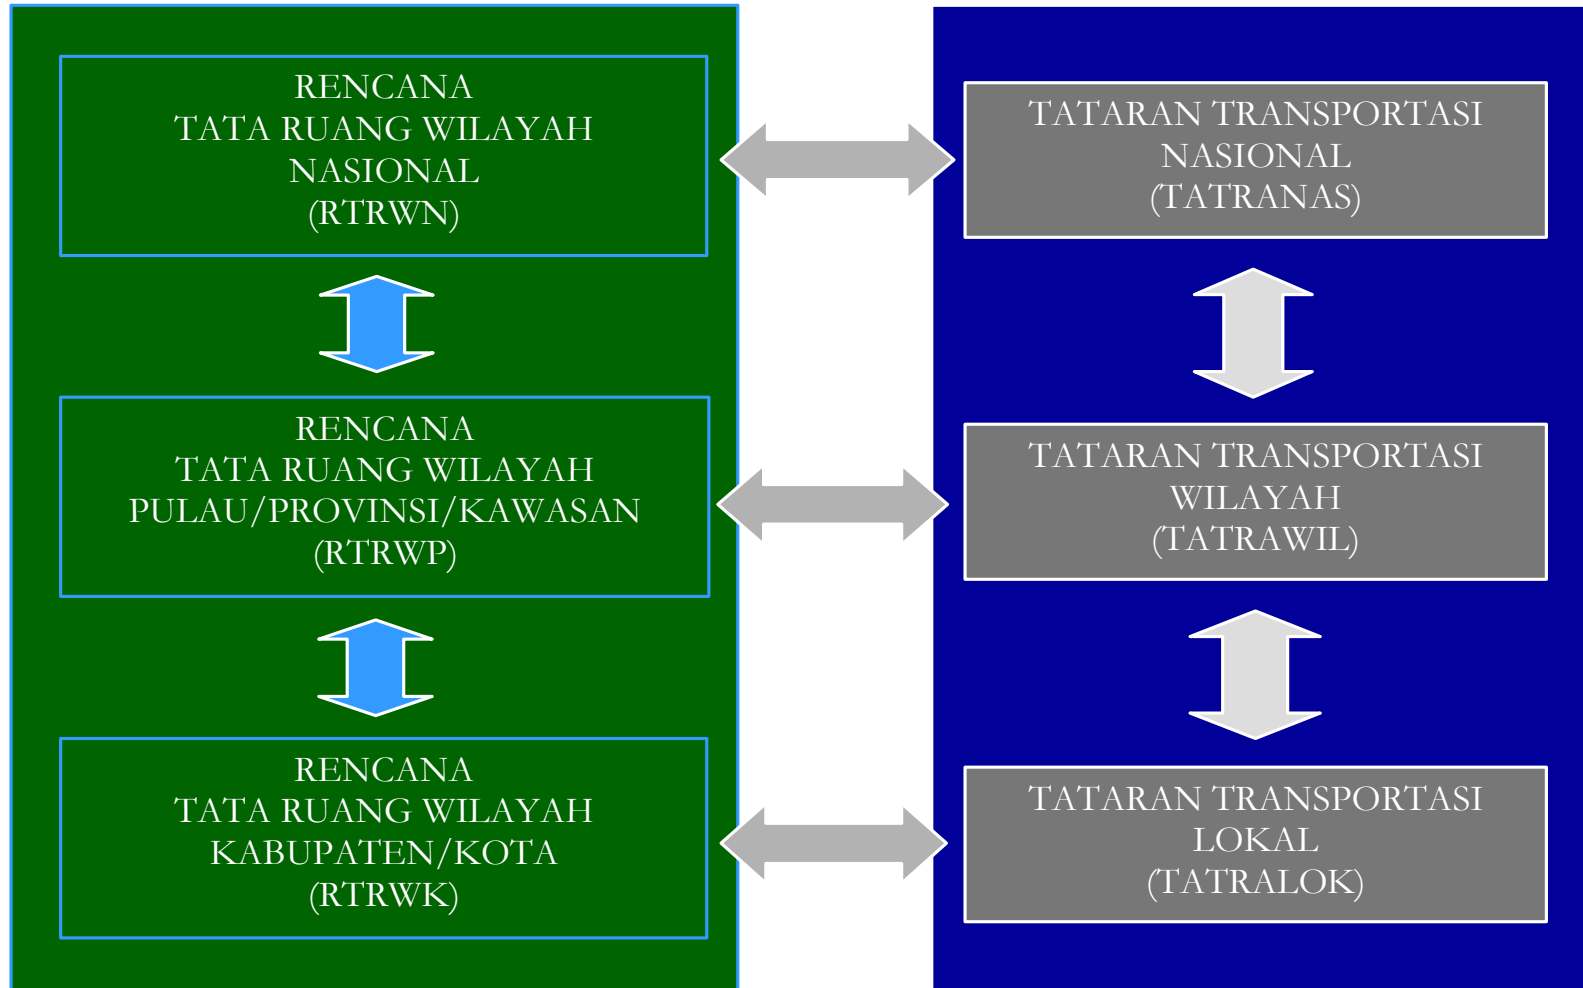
RENCANA
TATA RUANG WILAYAH
NASIONAL
(RTRWN)

RENCANA
TATA RUANG WILAYAH
PULAU/PROVINSI/KAWASAN
(RTRWP)

RENCANA
TATA RUANG WILAYAH
KABUPATEN/KOTA
(RTRWK)

TATARAN TRANSPORTASI
NASIONAL
(TATRANAS)

TATARAN TRANSPORTASI
WILAYAH
(TATRAWIL)

TATARAN TRANSPORTASI
LOKAL
(TATRALOK)